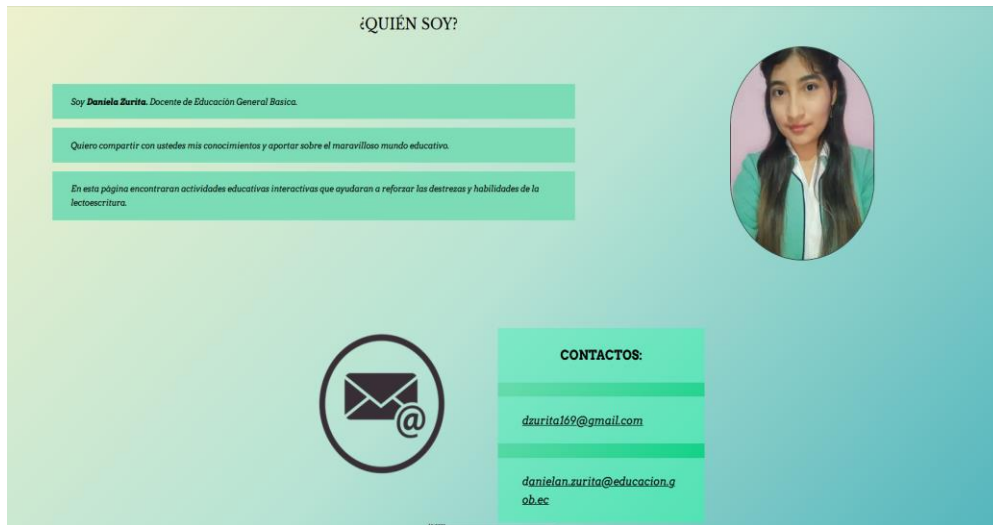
¿QUIÉN SOY?

Soy **Daniela Zurita.** Docente de Educación General Basica.

Quiero compartir con ustedes mis conocimientos y aportar sobre el maravilloso mundo educativo.

En esta página encontraran actividades educativas interactivas que ayudaran a reforzar las destrezas y habilidades de la lectoescritura.

CONTACTOS:

dzurita169@gmail.com

danielan.zurita@educacion.gob.ec